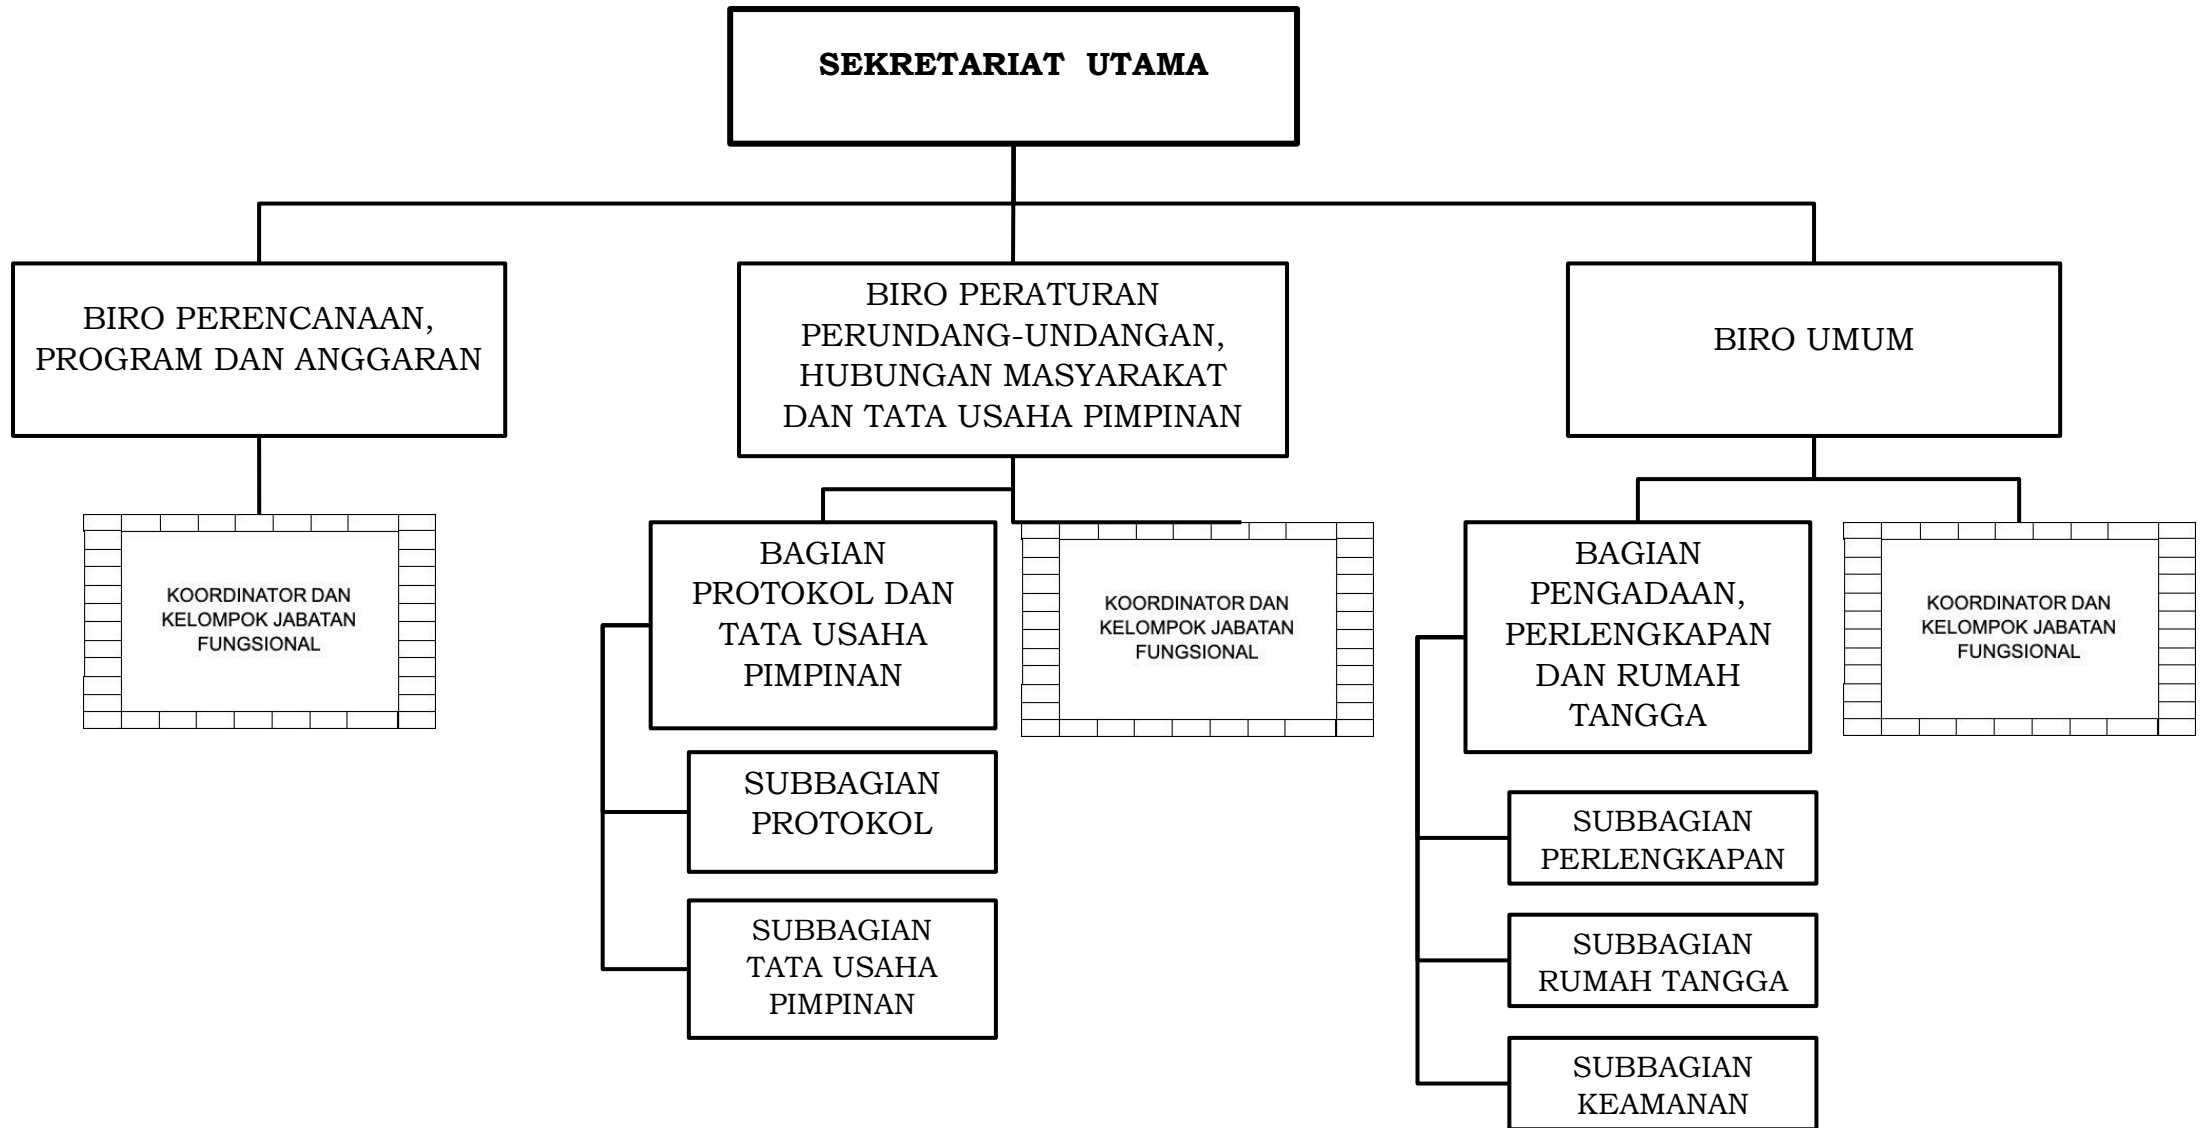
SEKRETARIAT UTAMA

BIRO PERENCANAAN, PROGRAM DAN ANGGARAN

KOORDINATOR DAN KELOMPOK JABATAN FUNGSIONAL

BIRO PERATURAN PERUNDANG-UNDANGAN, HUBUNGAN MASYARAKAT DAN TATA USAHA PIMPINAN

BAGIAN PROTOKOL DAN TATA USAHA PIMPINAN

SUBBAGIAN PROTOKOL

SUBBAGIAN TATA USAHA PIMPINAN

KOORDINATOR DAN KELOMPOK JABATAN FUNGSIONAL

BIRO UMUM

BAGIAN PENGADAAN, PERLENGKAPAN DAN RUMAH TANGGA

SUBBAGIAN PERLENGKAPAN

SUBBAGIAN RUMAH TANGGA

SUBBAGIAN KEAMANAN

KOORDINATOR DAN KELOMPOK JABATAN FUNGSIONAL